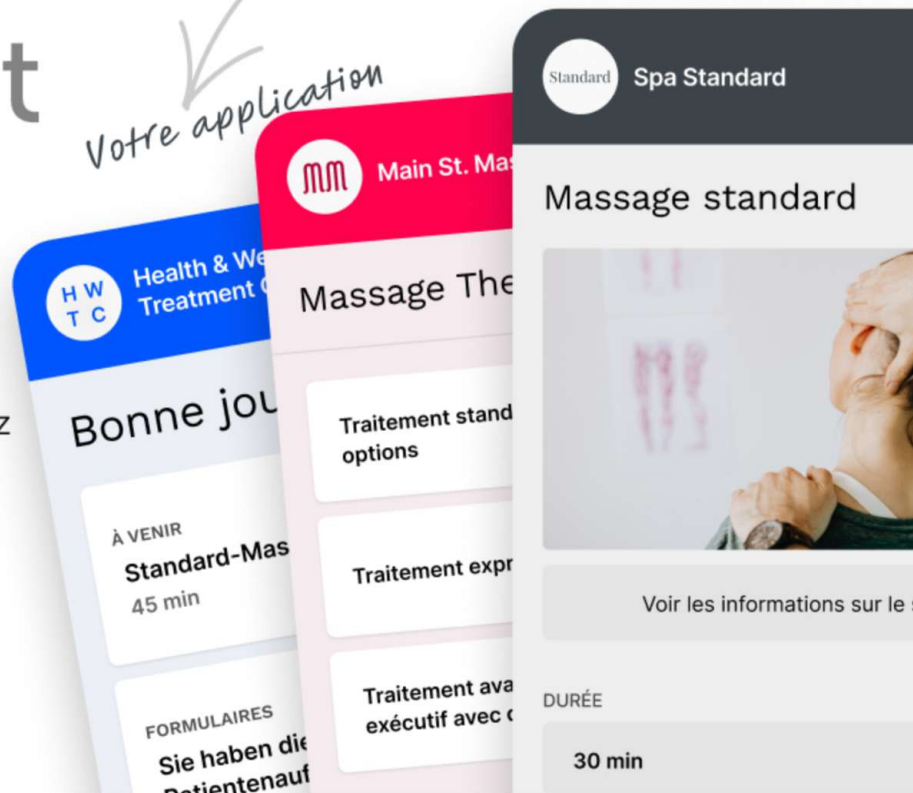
t

z

Votre application

H W
T C

Health & We
Treatment

Bonne jou

À VENIR
Standard-Mas
45 min

FORMULAIRES
Sie haben die
Patientenauf

MM

Main St. Mas

Massage The

Traitement stand
options

Traitement expr

Traitement ava
exécutif avec

Standard

Spa Standard

Massage standard

Voir les informations sur le

DURÉE

30 min